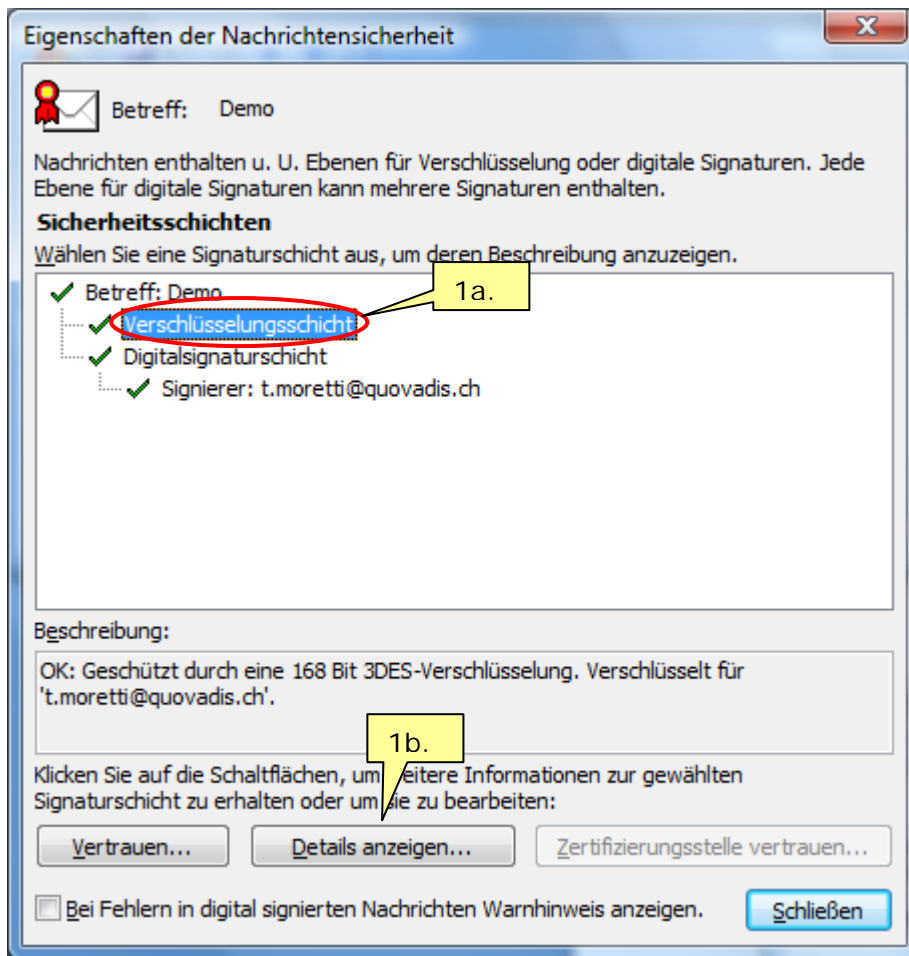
Eigenschaften der Nachrichtensicherheit

Betreff: Demo

Nachrichten enthalten u. U. Ebenen für Verschlüsselung oder digitale Signaturen. Jede Ebene für digitale Signaturen kann mehrere Signaturen enthalten.

Sicherheitsschichten

Wählen Sie eine Signaturschicht aus, um deren Beschreibung anzuzeigen.

Betreff: Demo
1a.
Verschlüsselungsschicht
Digitalsignaturschicht
Signierer: t.moretti@quovadis.ch

Beschreibung:

OK: Geschützt durch eine 168 Bit 3DES-Verschlüsselung. Verschlüsselt für 't.moretti@quovadis.ch'.

1b.

Klicken Sie auf die Schaltflächen, um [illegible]eitere Informationen zur gewählten Signaturschicht zu erhalten oder um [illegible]ie zu bearbeiten:

Vertrauen...
Details anzeigen...
Zertifizierungsstelle vertrauen...

Bei Fehlern in digital signierten Nachrichten Warnhinweis anzeigen.

Schließen